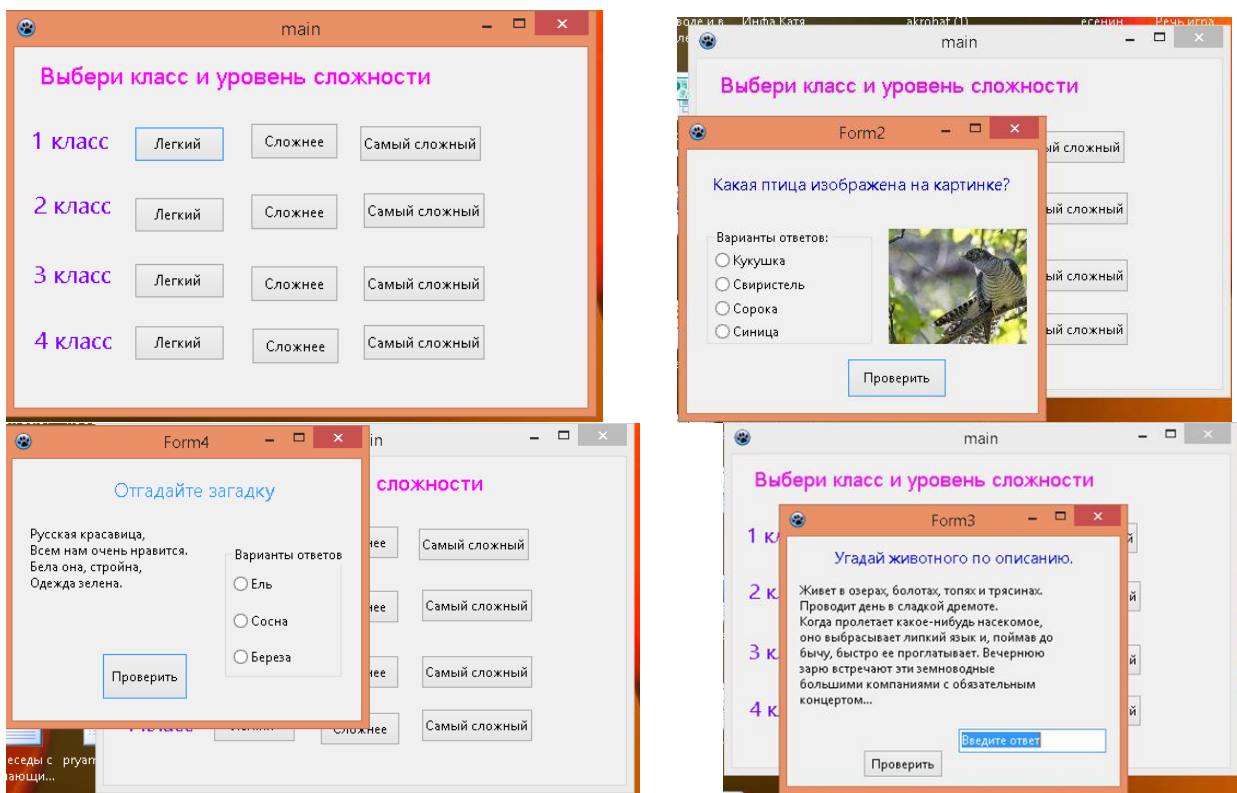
main

Выбери класс и уровень сложности

1 класс Легкий Сложнее Самый сложный

2 класс Легкий Сложнее Самый сложный

3 класс Легкий Сложнее Самый сложный

4 класс Легкий Сложнее Самый сложный

воде и в... Инфа Катя akrobat (1) есенин Речь игра

main

Выбери класс и уровень сложности

Form2

Какая птица изображена на картинке?

Варианты ответов:
Кукушка
Свиристель
Сорока
Синица

Проверить

ый сложный
ый сложный
ый сложный
ый сложный

Form4

Отгадайте загадку

Русская красавица,
Всем нам очень нравится.
Бела она, стройна,
Одежда зелена.

Варианты ответов
Ель
Сосна
Береза

Проверить

in

сложности

нее Самый сложный
нее Самый сложный
нее Самый сложный
Сложнее Самый сложный

еседы с pryam
ающи...

main

Выбери класс и уровень сложности

1 кл
2 кл
3 кл
4 кл

Form3

Угадай животного по описанию.

Живет в озерах, болотах, топях и трясинах. Проводит день в сладкой дремоте. Когда пролетает какое-нибудь насекомое, оно выбрасывает липкий язык и, поймав до бычу, быстро ее проглатывает. Вечернюю зарю встречают эти земноводные большими компаниями с обязательным концертом...

Введите ответ

Проверить